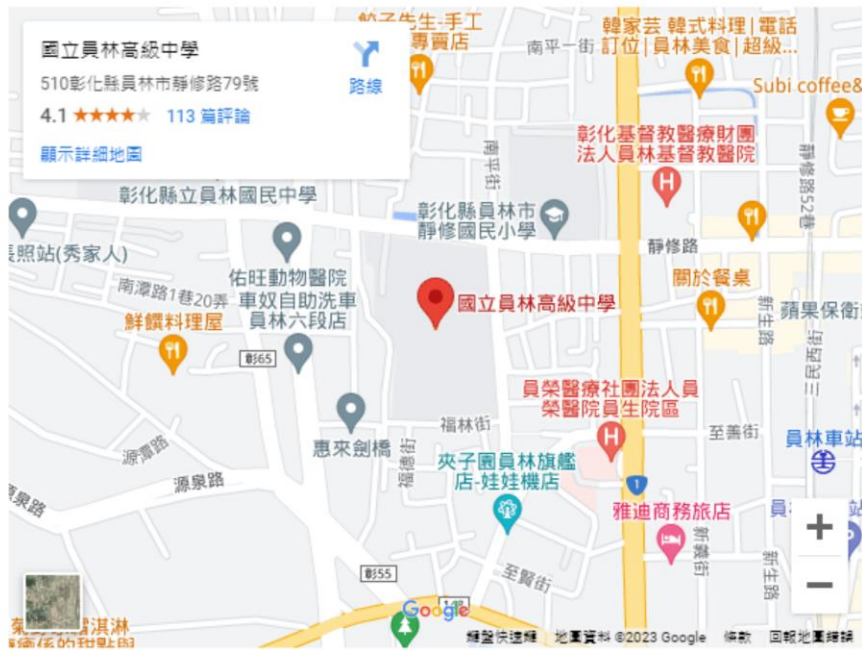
國立員林高級中學
510彰化縣員林市靜修路79號
路線
4.1 ★★★★★ 113 篇評論
顯示詳細地圖

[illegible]先生-手工專賣店
韓家芸 韓式料理|電話訂位|員林美食|超級...
南平一街
Subi coffee&
彰化基督教醫療財團法人員林基督教醫院
南平街
靜修路52巷
彰化縣立員林國民中學
彰化縣員林市靜修國民小學
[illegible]照站(秀家人)
靜修路
關於餐桌
佑旺動物醫院
南潭路1巷20弄
車奴自助洗車員林六段店
國立員林高級中學
蘋果保衛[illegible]
鮮饌料理屋
新生路
三民東街
彰65
員榮醫療社團法人員榮醫院員生院區
福林街
至善街
員林車站
惠來劍橋
源潭路
福德街
夾子園員林旗艦店-娃娃機店
源泉路
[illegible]泉路
1
雅迪商務旅店
員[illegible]
新興街
新生路
彰55
至賢街
Google
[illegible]淇淋
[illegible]
鍵盤快速鍵 地圖資料 ©2023 Google 條款 回報地圖錯誤
+
−